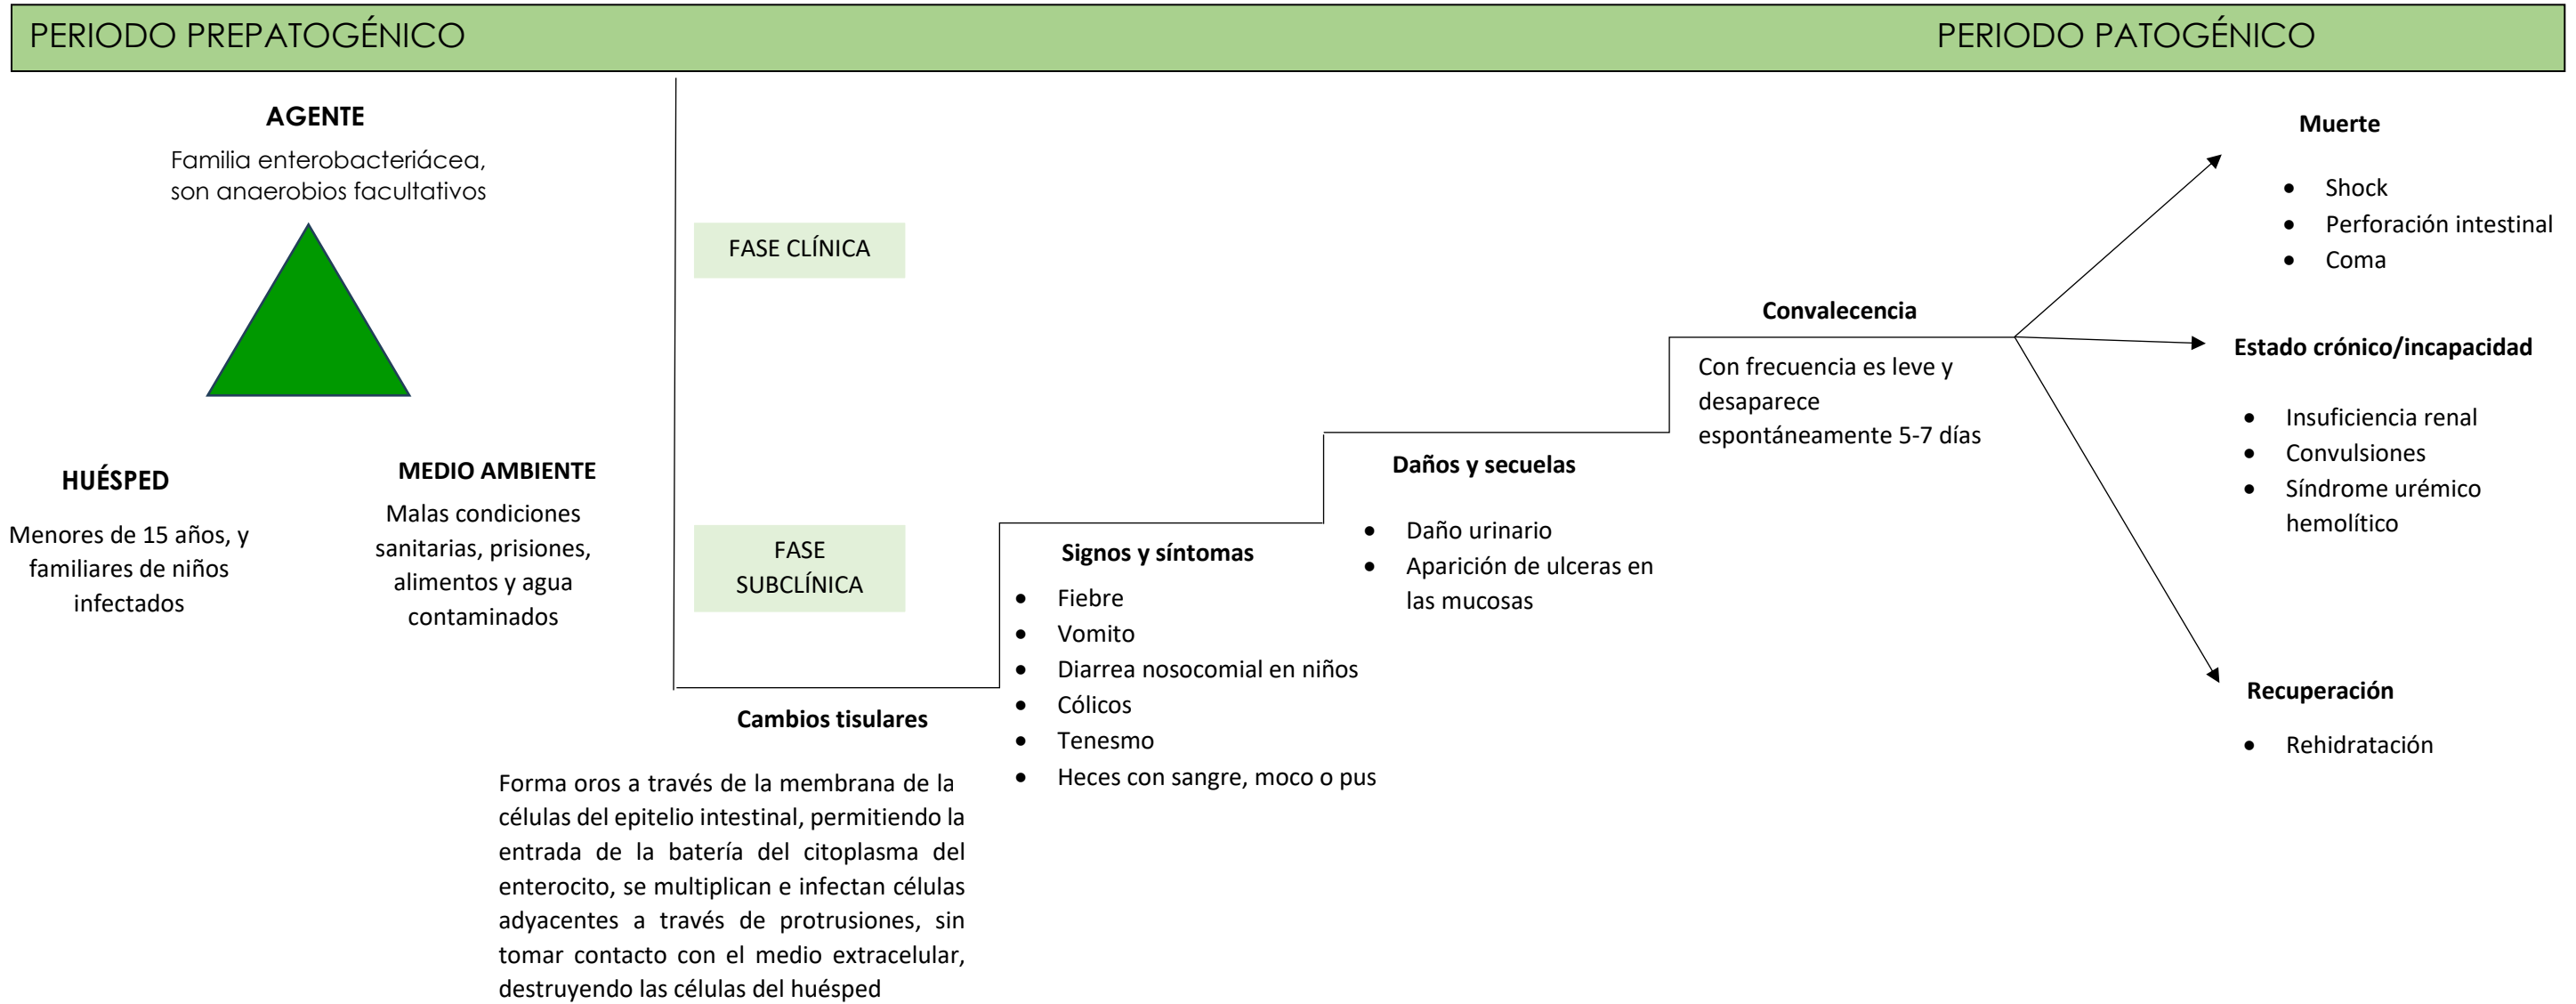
PERIODO PREPATOGÉNICO

PERIODO PATOGÉNICO

AGENTE

Familia enterobacteriácea, son anaerobios facultativos

HUÉSPED

Menores de 15 años, y familiares de niños infectados

MEDIO AMBIENTE

Malas condiciones sanitarias, prisiones, alimentos y agua contaminados

FASE CLÍNICA

FASE SUBCLÍNICA

Cambios tisulares

Forma oros a través de la membrana de la células del epitelio intestinal, permitiendo la entrada de la batería del citoplasma del enterocito, se multiplican e infectan células adyacentes a través de protrusiones, sin tomar contacto con el medio extracelular, destruyendo las células del huésped

Signos y síntomas

- Fiebre
- Vomito
- Diarrea nosocomial en niños
- Cólicos
- Tenesmo
- Heces con sangre, moco o pus

Daños y secuelas

- Daño urinario
- Aparición de ulceras en las mucosas

Convalecencia

Con frecuencia es leve y desaparece espontáneamente 5-7 días

Muerte

- Shock
- Perforación intestinal
- Coma

Estado crónico/incapacidad

- Insuficiencia renal
- Convulsiones
- Síndrome urémico hemolítico

Recuperación

- Rehidratación